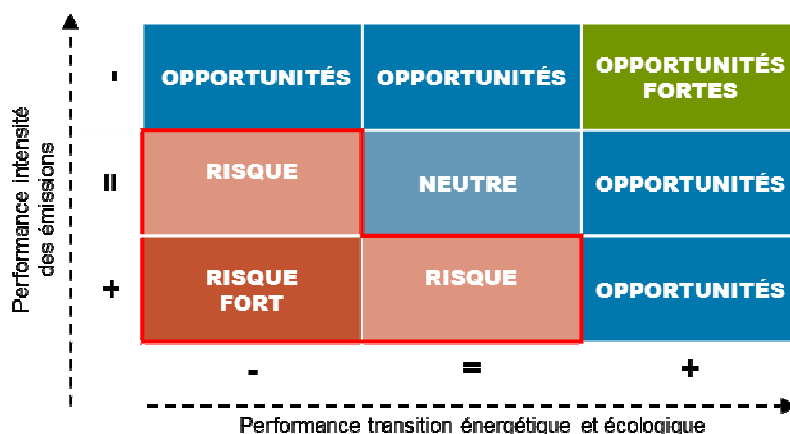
Performance intensité des émissions

| | | | |
|---|---|---|---|
| - | OPPORTUNITÉS | OPPORTUNITÉS | OPPORTUNITÉS FORTES |
| = | RISQUE | NEUTRE | OPPORTUNITÉS |
| + | RISQUE FORT | RISQUE | OPPORTUNITÉS |
| | - | = | + |

Performance transition énergétique et écologique